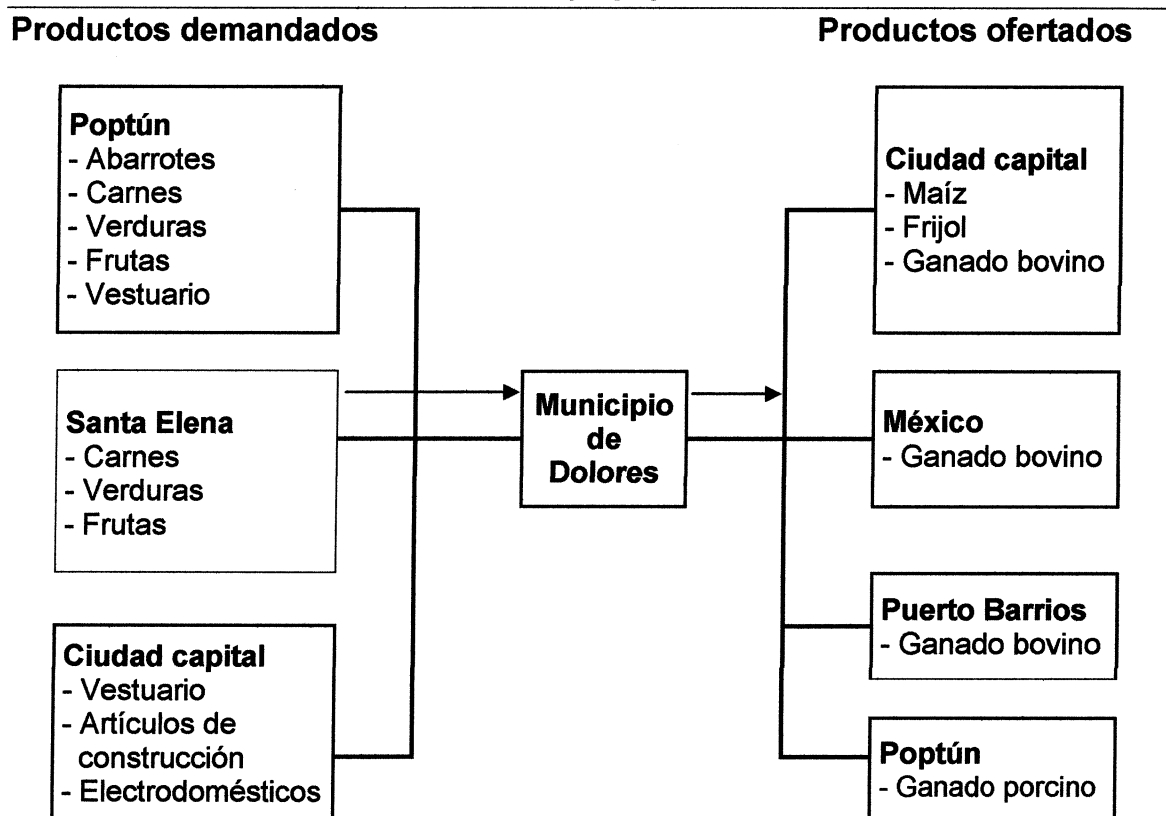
Productos demandados

Productos ofertados

Poptún
- Abarrotes
- Carnes
- Verduras
- Frutas
- Vestuario

Santa Elena
- Carnes
- Verduras
- Frutas

Ciudad capital
- Vestuario
- Artículos de construcción
- Electrodomésticos

Municipio de Dolores

Ciudad capital
- Maíz
- Frijol
- Ganado bovino

México
- Ganado bovino

Puerto Barrios
- Ganado bovino

Poptún
- Ganado porcino